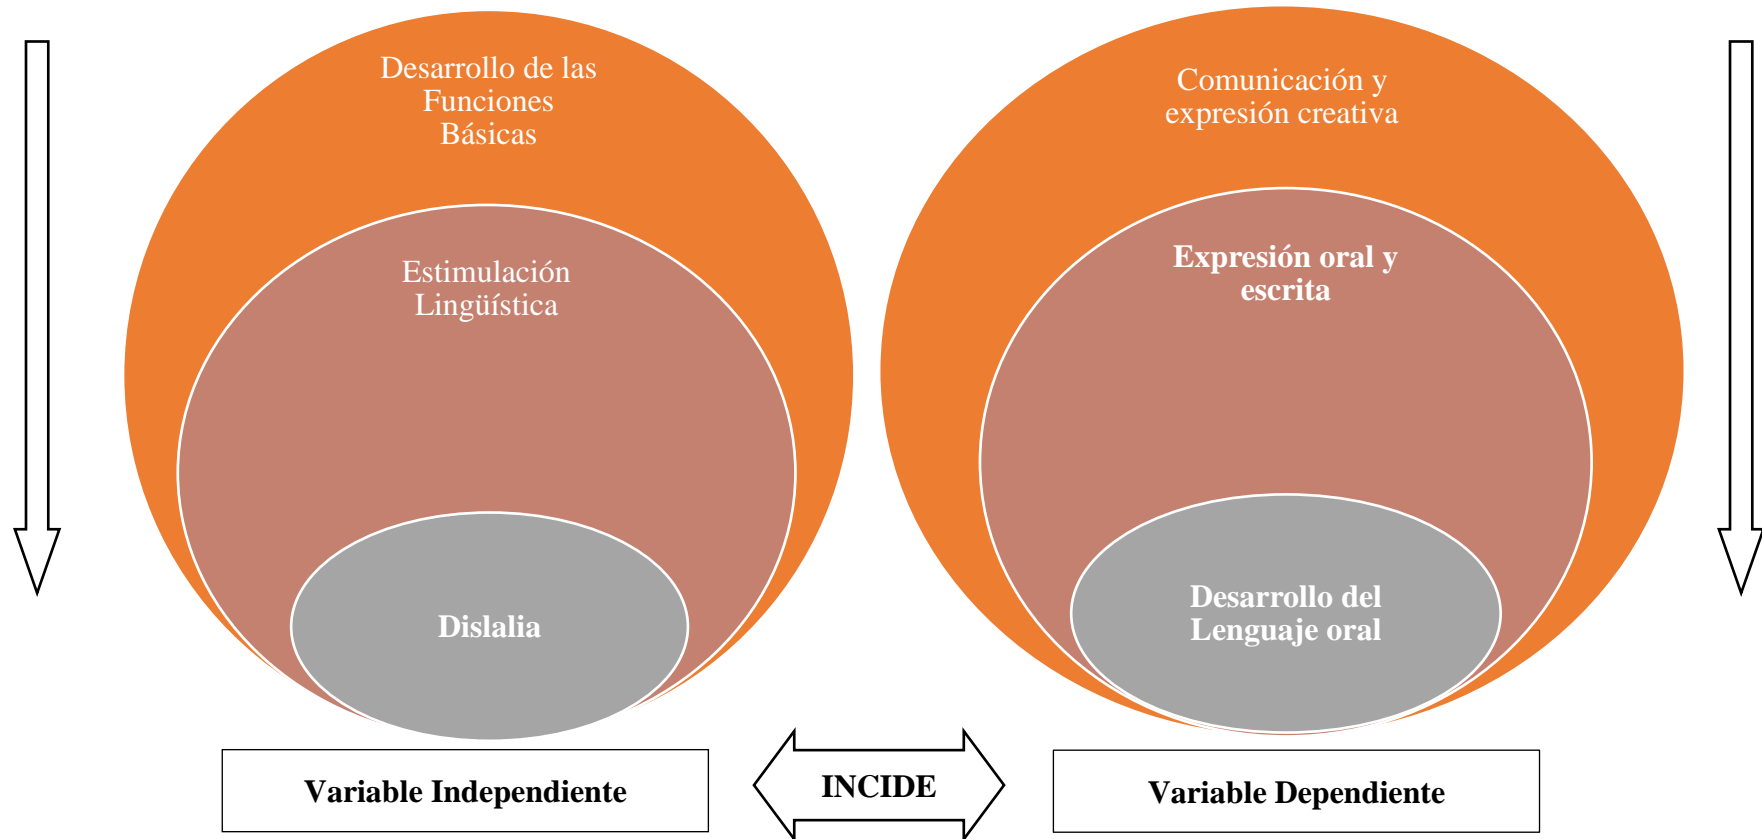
Desarrollo de las Funciones Básicas

Estimulación Lingüística

Dislalia

Comunicación y expresión creativa

Expresión oral y escrita

Desarrollo del Lenguaje oral

Variable Independiente

INCIDE

Variable Dependiente